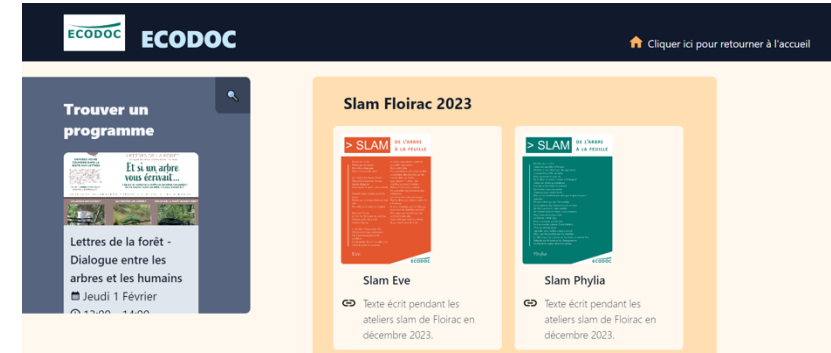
ECODOC

ECODOC

Cliquer ici pour retourner à l'accueil

Trouver un programme

Et si un arbre vous écrivait...

Lettres de la forêt - Dialogue entre les arbres et les humains

Jeudi 1 Février

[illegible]

Slam Floirac 2023

> SLAM DE L'ARBRE À LA FEUILLE

ECODOC

Slam Eve

Texte écrit pendant les ateliers slam de Floirac en décembre 2023.

> SLAM DE L'ARBRE À LA FEUILLE

ECODOC

Slam Phylia

Texte écrit pendant les ateliers slam de Floirac en décembre 2023.